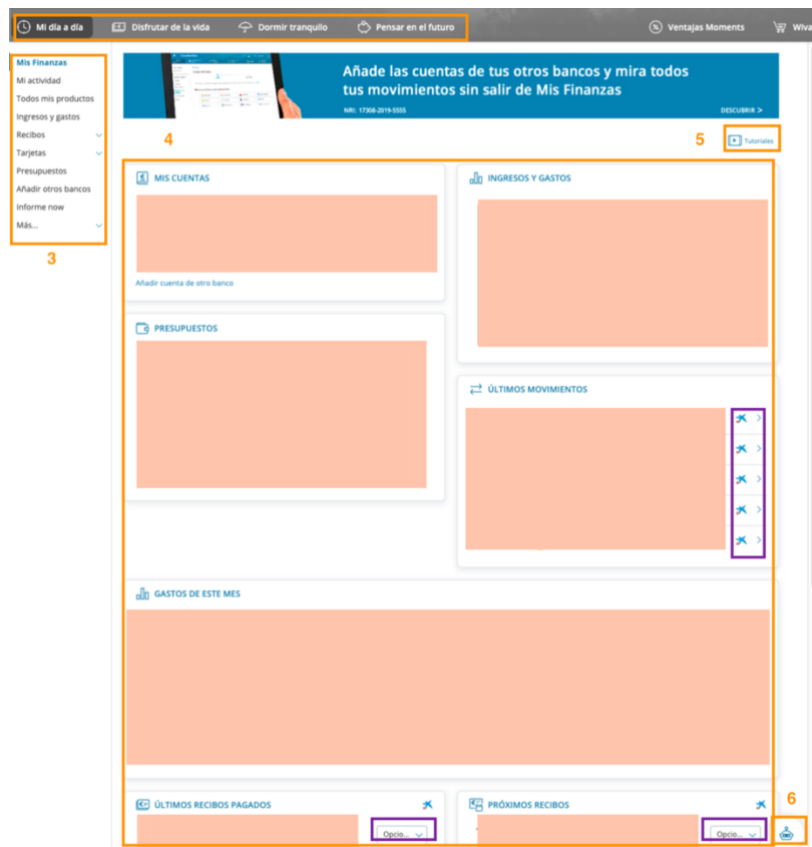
Mi día a día   Disfrutar de la vida   Dormir tranquilo   Pensar en el futuro   Ventajas Moments   Wiva

Mis Finanzas
Mi actividad
Todos mis productos
Ingresos y gastos
Recibos
Tarjetas
Presupuestos
Añadir otros bancos
Informe now
Más...

3

Añade las cuentas de tus otros bancos y mira todos tus movimientos sin salir de Mis Finanzas

NRI: 17308-2019-5555

DESCUBRIR >

4

5

Tutoriales

MIS CUENTAS

Añadir cuenta de otro banco

INGRESOS Y GASTOS

PRESUPUESTOS

ÚLTIMOS MOVIMIENTOS

GASTOS DE ESTE MES

ÚLTIMOS RECIBOS PAGADOS

Opcio...

PRÓXIMOS RECIBOS

Opcio...

6